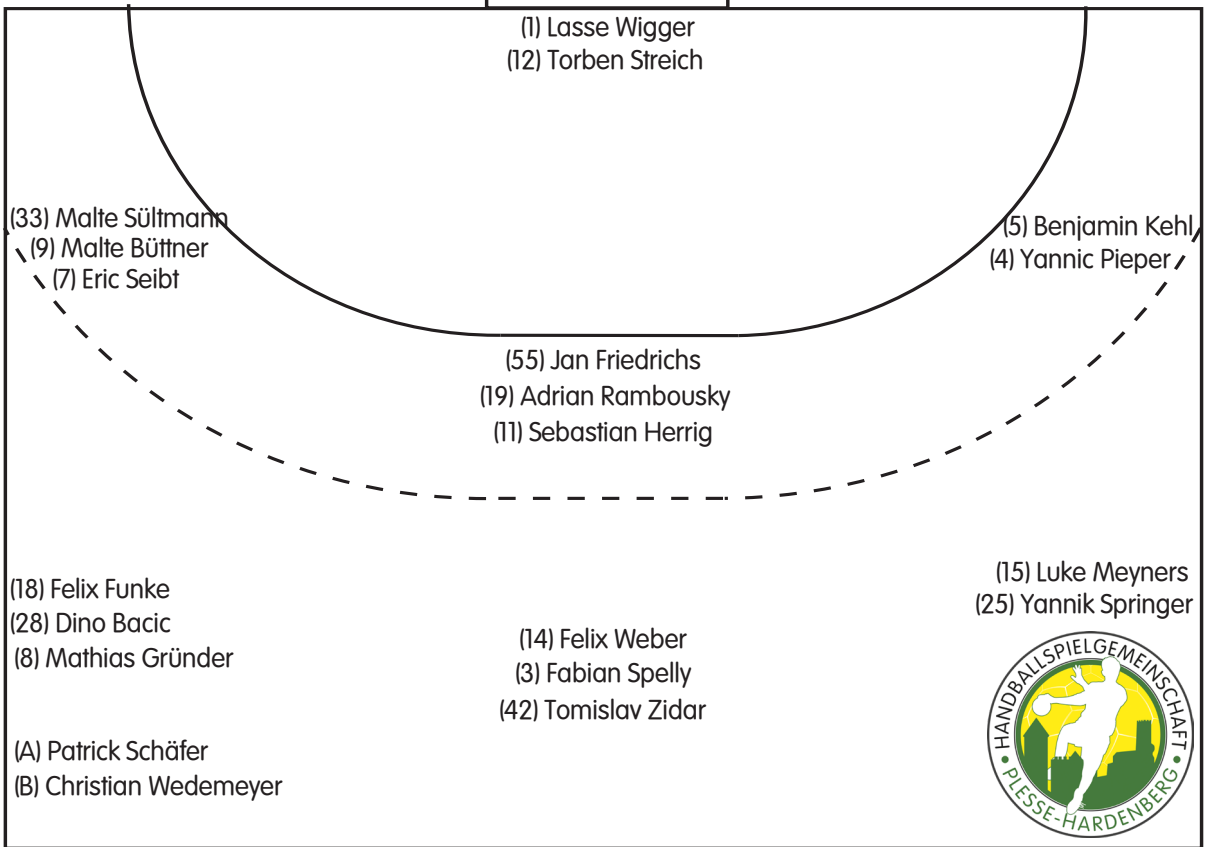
(1) Lasse Wigger
(12) Torben Streich

(33) Malte Sültmann
(9) Malte Büttner
(7) Eric Seibt

(5) Benjamin Kehl
(4) Yannic Pieper

(55) Jan Friedrichs
(19) Adrian Rambousky
(11) Sebastian Herrig

(18) Felix Funke
(28) Dino Bacic
(8) Mathias Gründer

(14) Felix Weber
(3) Fabian Spelly
(42) Tomislav Zidar

(15) Luke Meyners
(25) Yannik Springer

(A) Patrick Schäfer
(B) Christian Wedemeyer

HANDBALLSPIELGEMEINSCHAFT
PLESSE-HARDENBERG